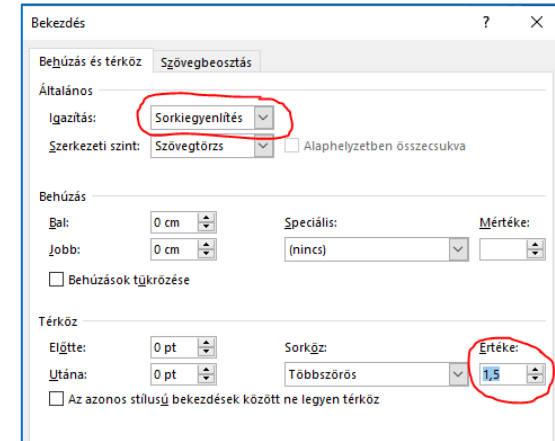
Bekezdés ? ✕

Behúzás és térköz Szövegbeosztás

Általános

Igazítás: Sorkiegyenlítés

Szerkezeti szint: Szövegtörzs Alaphelyzetben összecsukva

Behúzás

Bal: 0 cm

Jobb: 0 cm

Speciális: (nincs)

Mértéke:

Behúzások tükrözése

Térköz

Előtte: 0 pt

Utána: 0 pt

Sorköz: Többszörös

Értéke: 1,5

Az azonos stílusú bekezdések között ne legyen térköz